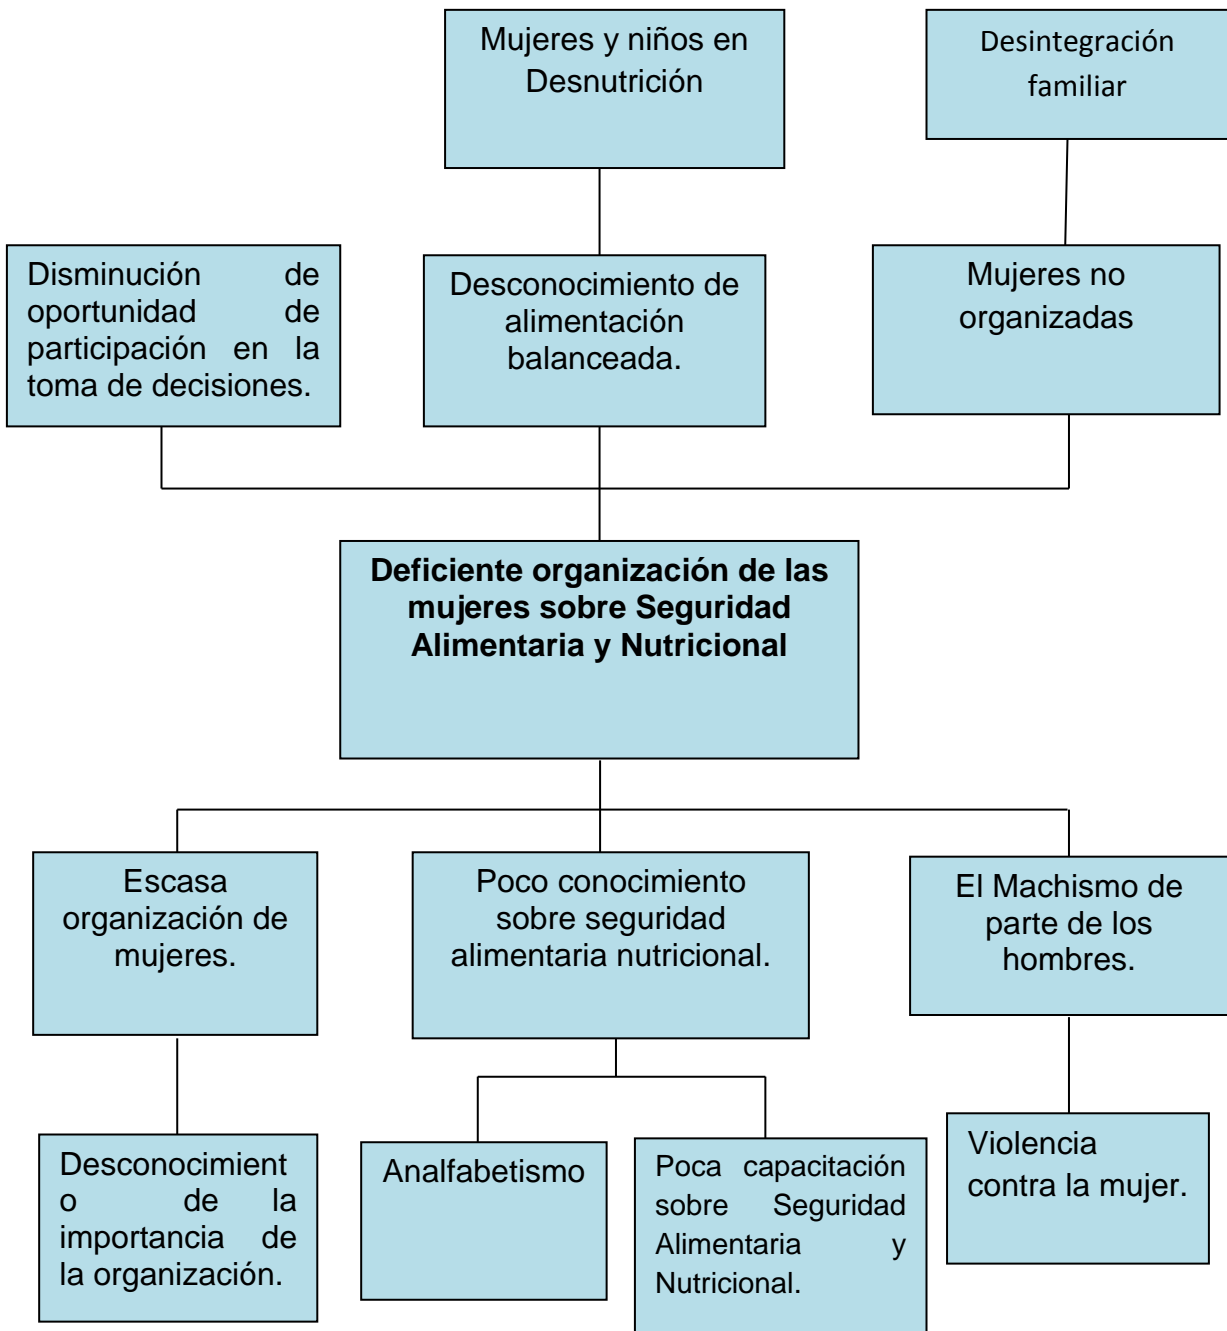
Mujeres y niños en Desnutrición

Desintegración familiar

Disminución de oportunidad de participación en la toma de decisiones.

Desconocimiento de alimentación balanceada.

Mujeres no organizadas

**Deficiente organización de las mujeres sobre Seguridad Alimentaria y Nutricional**

Escasa organización de mujeres.

Poco conocimiento sobre seguridad alimentaria nutricional.

El Machismo de parte de los hombres.

Desconocimient o de la importancia de la organización.

Analfabetismo

Poca capacitación sobre Seguridad Alimentaria y Nutricional.

Violencia contra la mujer.